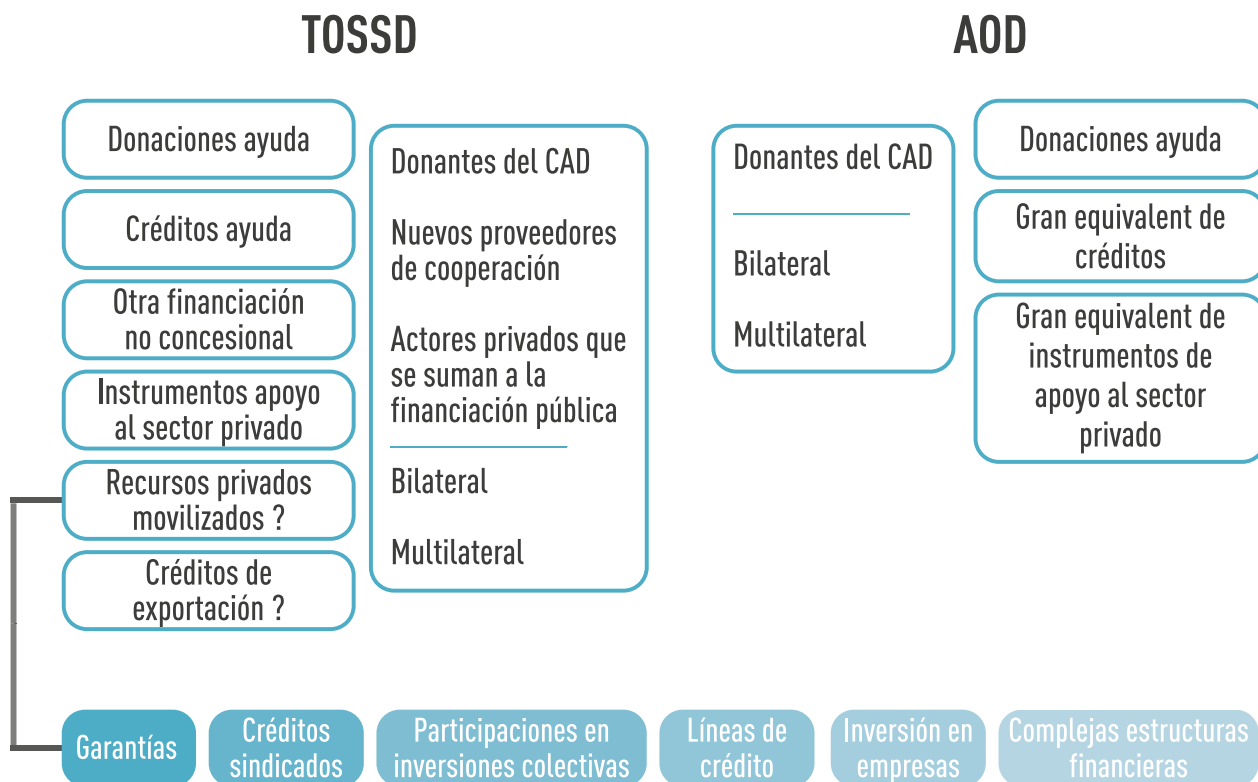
TOSSD

AOD

Donaciones ayuda

Créditos ayuda

Otra financiación no concesional

Instrumentos apoyo al sector privado

Recursos privados movilizados ?

Créditos de exportación ?

Donantes del CAD

Nuevos proveedores de cooperación

Actores privados que se suman a la financiación pública

Bilateral

Multilateral

Donantes del CAD

Bilateral

Multilateral

Donaciones ayuda

Gran equivalent de créditos

Gran equivalent de instrumentos de apoyo al sector privado

Garantías

Créditos sindicados

Participaciones en inversiones colectivas

Líneas de crédito

Inversión en empresas

Complejas estructuras financieras